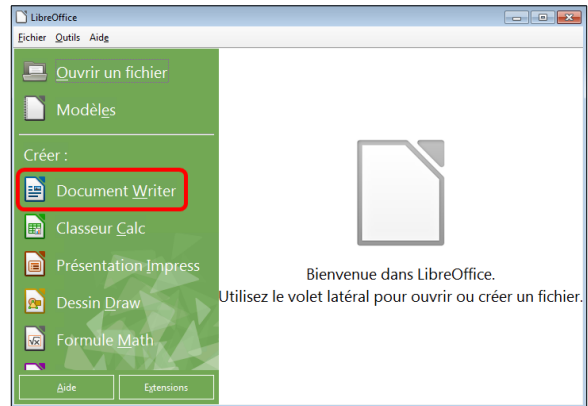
LibreOffice

Fichier Outils Aide

Ouvrir un fichier

Modèles

Créer :

Document Writer

Classeur Calc

Présentation Impress

Dessin Draw

Formule Math

Aide

Extensions

Bienvenue dans LibreOffice.
Utilisez le volet latéral pour ouvrir ou créer un fichier.